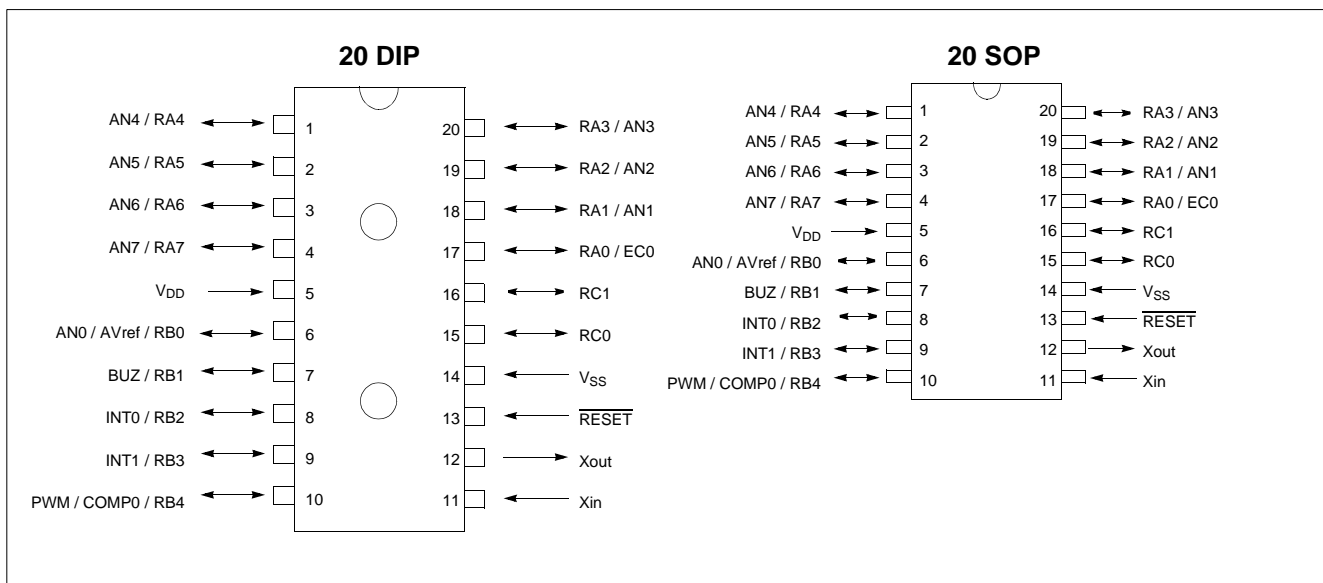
20 DIP

AN4 / RA4 1
AN5 / RA5 2
AN6 / RA6 3
AN7 / RA7 4
$V_{DD}$ 5
AN0 / AVref / RB0 6
BUZ / RB1 7
INT0 / RB2 8
INT1 / RB3 9
PWM / COMP0 / RB4 10

20 RA3 / AN3
19 RA2 / AN2
18 RA1 / AN1
17 RA0 / EC0
16 RC1
15 RC0
14 $V_{SS}$
13 $\overline{RESET}$
12 Xout
11 Xin

20 SOP

AN4 / RA4 1
AN5 / RA5 2
AN6 / RA6 3
AN7 / RA7 4
$V_{DD}$ 5
AN0 / AVref / RB0 6
BUZ / RB1 7
INT0 / RB2 8
INT1 / RB3 9
PWM / COMP0 / RB4 10

20 RA3 / AN3
19 RA2 / AN2
18 RA1 / AN1
17 RA0 / EC0
16 RC1
15 RC0
14 $V_{SS}$
13 $\overline{RESET}$
12 Xout
11 Xin